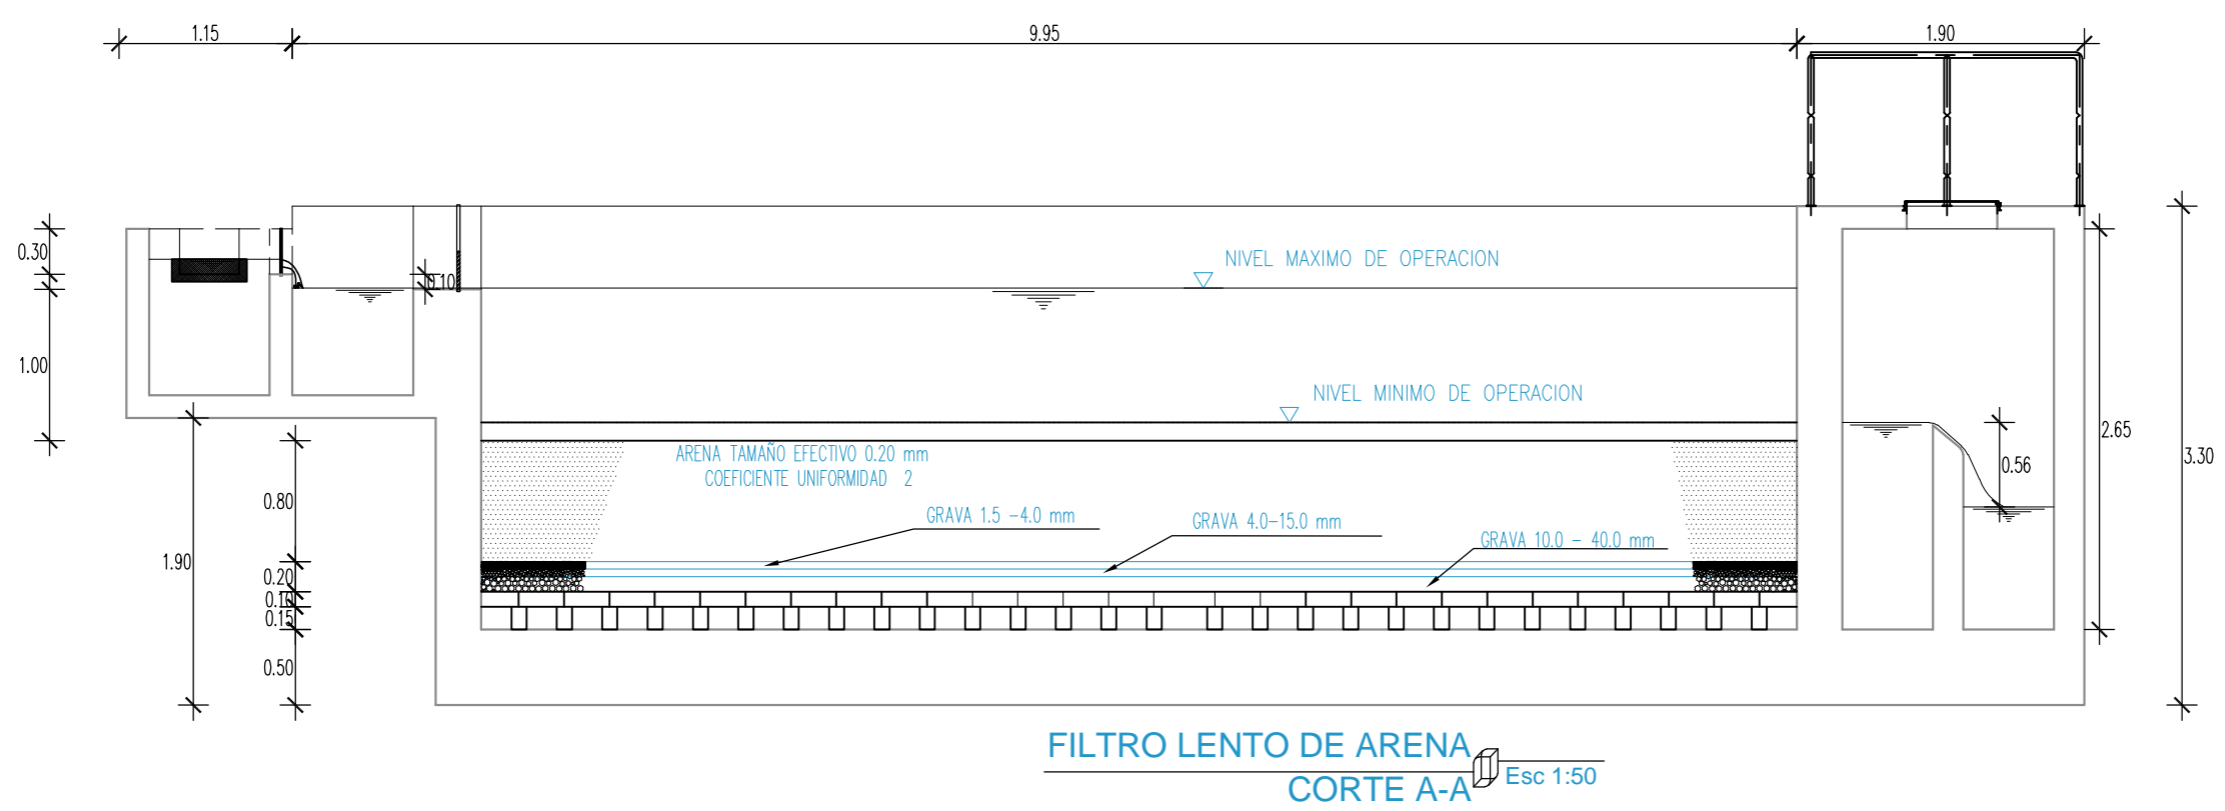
1.15
9.95
1.90

0.30
1.00
0.10
NIVEL MAXIMO DE OPERACION
NIVEL MINIMO DE OPERACION
ARENA TAMAÑO EFECTIVO 0.20 mm
COEFICIENTE UNIFORMIDAD 2
GRAVA 1.5 -4.0 mm
GRAVA 4.0-15.0 mm
GRAVA 10.0 - 40.0 mm
0.80
1.90
0.20
0.10
0.15
0.50
0.56
2.65
3.30

FILTRO LENTO DE ARENA
CORTE A-A
Esc 1:50